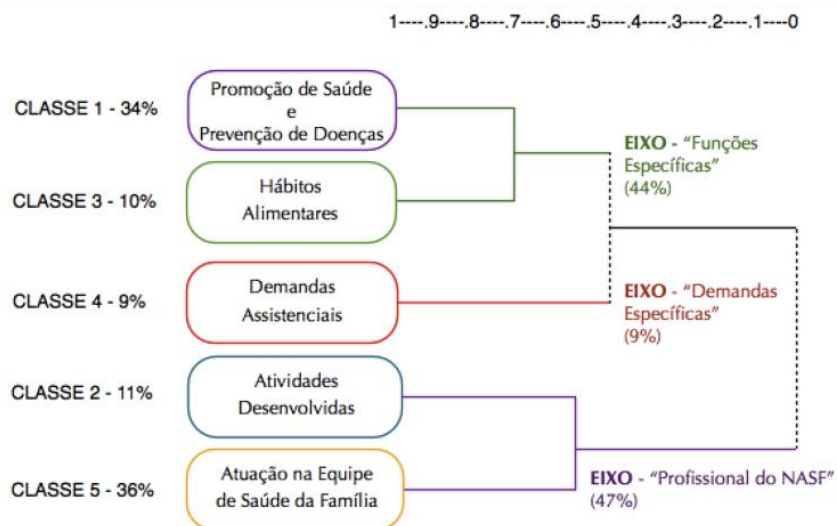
1----.9----.8----.7----.6----.5----.4----.3----.2----.1----0

CLASSE 1 - 34%

Promoção de Saúde
e
Prevenção de Doenças

CLASSE 3 - 10%

Hábitos
Alimentares

EIXO - "Funções
Específicas"
(44%)

CLASSE 4 - 9%

Demandas
Assistenciais

EIXO - "Demandas
Específicas"
(9%)

CLASSE 2 - 11%

Atividades
Desenvolvidas

CLASSE 5 - 36%

Atuação na Equipe
de Saúde da Família

EIXO - "Profissional do NASF"
(47%)